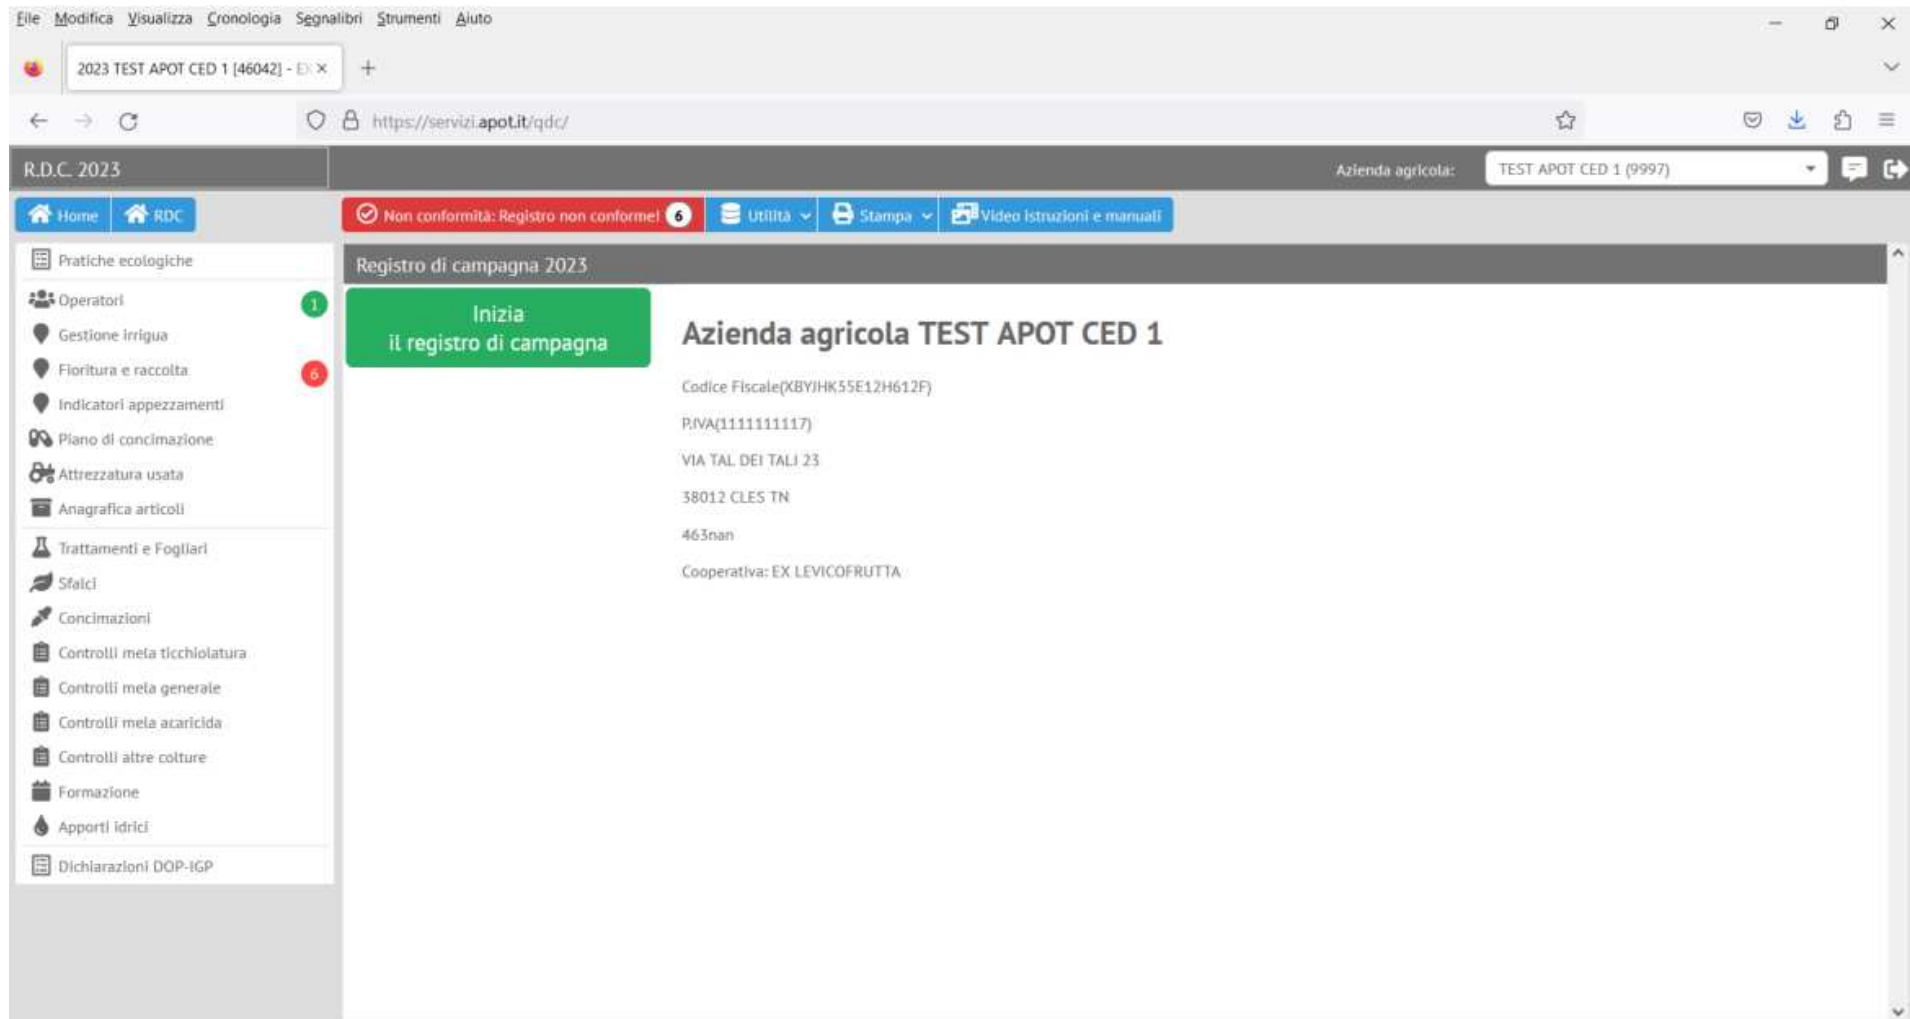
File Modifica Visualizza Cronologia Segnalibri Strumenti Aiuto

2023 TEST APOT CED 1 [46042] - E ×

https://servizi.apot.it/qdc/

R.D.C. 2023

Azienda agricola: TEST APOT CED 1 (9997)

Home RDC

Non conformità: Registro non conforme! 6 Utilità Stampa Video Istruzioni e manuali

Pratiche ecologiche
Operatori 1
Gestione irrigua
Fioritura e raccolta 6
Indicatori appezzamenti
Piano di concimazione
Attrezzatura usata
Anagrafica articoli
Trattamenti e Fogliari
Sfalci
Concimazioni
Controlli mela ticchiolatura
Controlli mela generale
Controlli mela acaricida
Controlli altre colture
Formazione
Apporti idrici
Dichiarazioni DOP-IGP

Registro di campagna 2023

Inizia
il registro di campagna

Azienda agricola TEST APOT CED 1

Codice Fiscale(XBYJHK55E12H612F)

P.IVA(1111111117)

VIA TAL DEI TALI 23

38012 CLES TN

463nan

Cooperativa: EX LEVICOFRUTTA